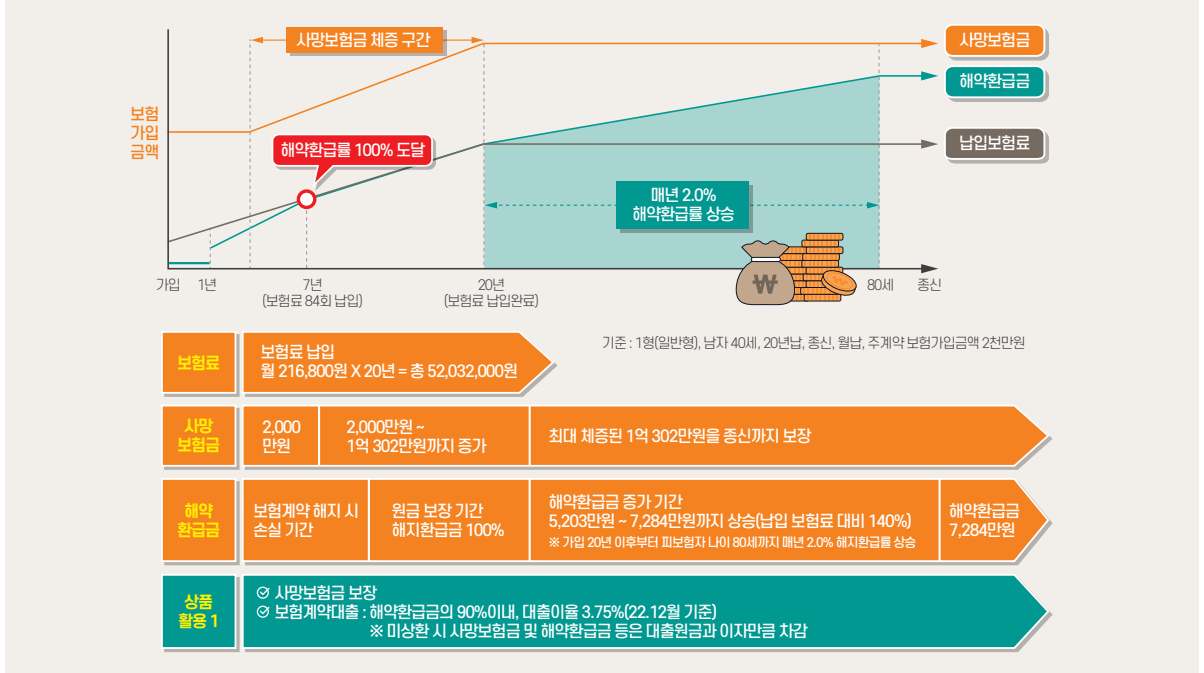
사망보험금 체증 구간

사망보험금

해약환급금

납입보험료

보험 가입 금액

해약환급률 100% 도달

매년 2.0% 해약환급률 상승

가입 1년 7년 (보험료 84회 납입) 20년 (보험료 납입완료) 80세 종신

기준 : 1형(일반형), 남자 40세, 20년납, 종신, 월납, 주계약 보험가입금액 2천만원

| 보험료 | 보험료 납입 월 216,800원 X 20년 = 총 52,032,000원 | | | |
|---|---|---|---|---|
| 사망 보험금 | 2,000 만원 | 2,000만원 ~ 1억 302만원까지 증가 | 최대 체증된 1억 302만원을 종신까지 보장 | |
| 해약 환급금 | 보험계약 해지 시 손실 기간 | 원금 보장 기간 해지환급금 100% | 해약환급금 증가 기간 5,203만원 ~ 7,284만원까지 상승(납입 보험료 대비 140%) ※ 가입 20년 이후부터 피보험자 나이 80세까지 매년 2.0% 해지환급률 상승 | 해약환급금 7,284만원 |

상품 활용 1

⊘ 사망보험금 보장
⊘ 보험계약대출 : 해약환급금의 90%이내, 대출이율 3.75%(22.12월 기준)
※ 미상환 시 사망보험금 및 해약환급금 등은 대출원금과 이자만큼 차감